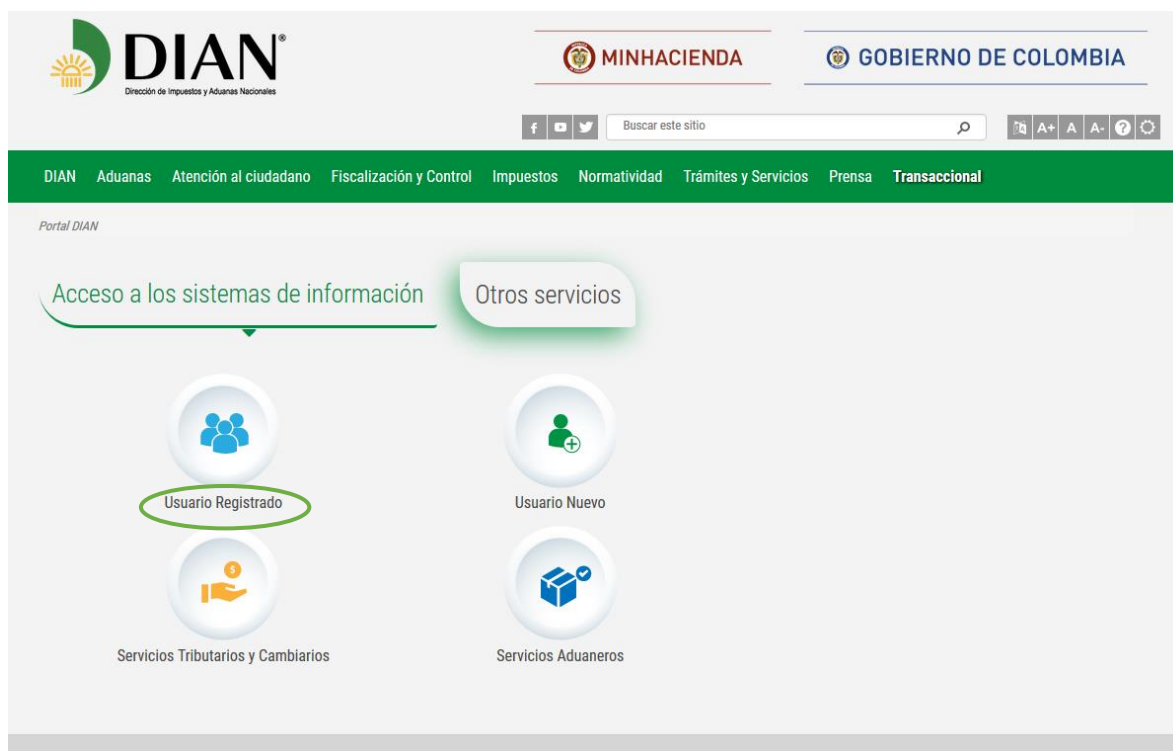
DIAN®
Dirección de Impuestos y Aduanas Nacionales

MINHACIENDA

GOBIERNO DE COLOMBIA

Buscar este sitio

A+ A A-

DIAN Aduanas Atención al ciudadano Fiscalización y Control Impuestos Normatividad Trámites y Servicios Prensa Transaccional

Portal DIAN

Acceso a los sistemas de información

Otros servicios

Usuario Registrado

Usuario Nuevo

Servicios Tributarios y Cambiarios

Servicios Aduaneros